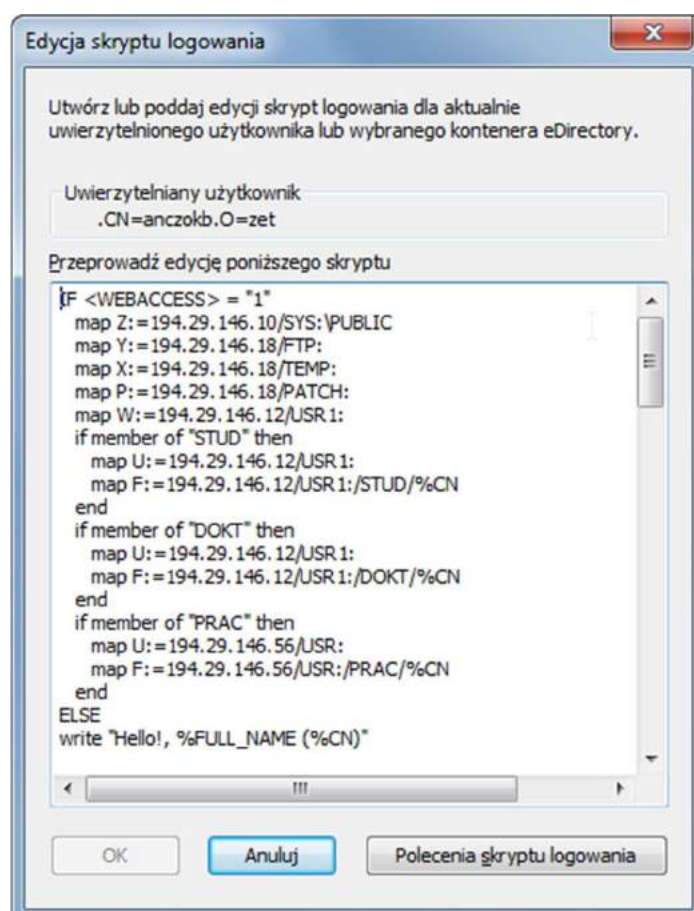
Edycja skryptu logowania

Utwórz lub poddaj edycji skrypt logowania dla aktualnie uwierzytelnionego użytkownika lub wybranego kontenera eDirectory.

Uwierzytelniany użytkownik
.CN=anczokb.O=zet

Przeprowadź edycję poniższego skryptu

IF <WEBACCESS> = "1"
map Z:=194.29.146.10/SYS:\PUBLIC
map Y:=194.29.146.18/FTP:
map X:=194.29.146.18/TEMP:
map P:=194.29.146.18/PATCH:
map W:=194.29.146.12/USR1:
if member of "STUD" then
map U:=194.29.146.12/USR1:
map F:=194.29.146.12/USR1:/STUD/%CN
end
if member of "DOKT" then
map U:=194.29.146.12/USR1:
map F:=194.29.146.12/USR1:/DOKT/%CN
end
if member of "PRAC" then
map U:=194.29.146.56/USR:
map F:=194.29.146.56/USR:/PRAC/%CN
end
ELSE
write "Hello!, %FULL_NAME (%CN)"

OK
Anuluj
Polecenia skryptu logowania